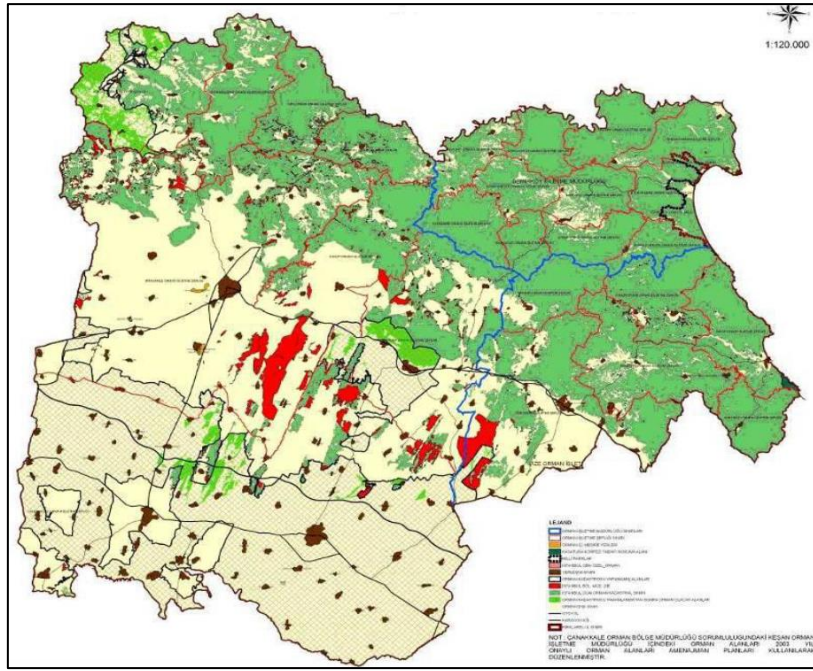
1:120.000

LEJAND

NOT : ÇANAKKALE ORMAN BÖLGE MÜDÜRLÜĞÜ SORUMLULUĞUNDAKİ KEŞAN ORMAN İŞLETME MÜDÜRLÜĞÜ İÇİNDEKİ ORMAN ALANLARI 2003 YILI ONAYLI ORMAN ALANLARI AMENAJMAN PLANLARI KULLANILARAK DÜZENLENMİŞTİR.